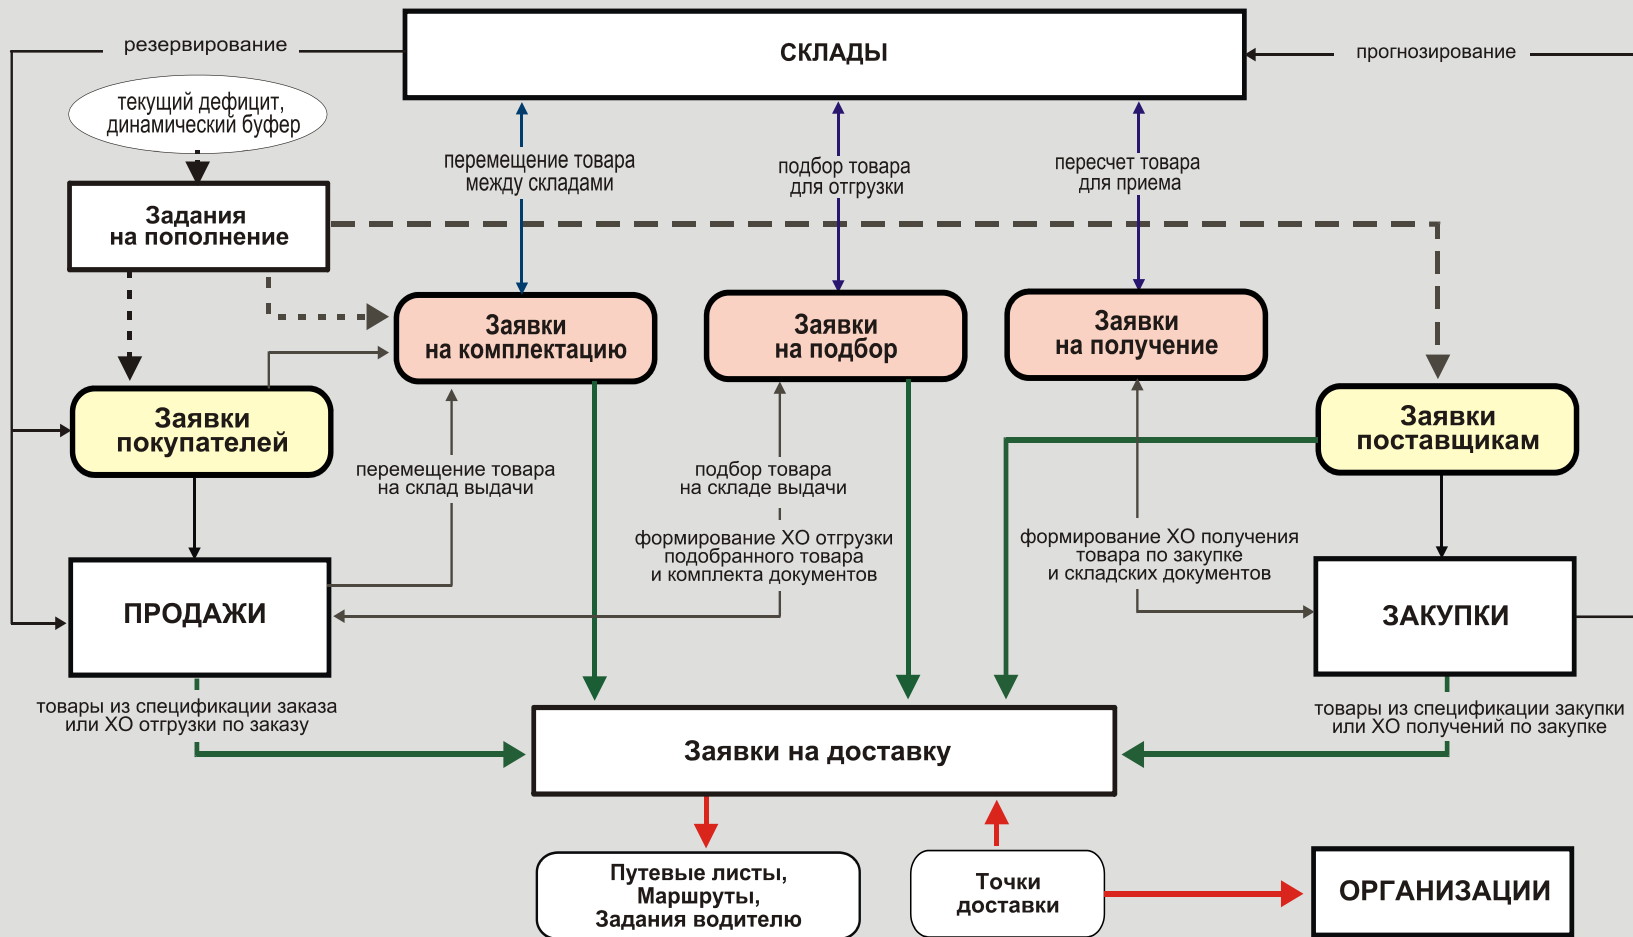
резервирование

СКЛАДЫ

прогнозирование

текущий дефицит, динамический буфер

Задания на пополнение

перемещение товара между складами

подбор товара для отгрузки

пересчет товара для приема

Заявки на комплектацию

Заявки на подбор

Заявки на получение

Заявки покупателей

Заявки поставщикам

перемещение товара на склад выдачи

подбор товара на складе выдачи

формирование ХО отгрузки подобранного товара и комплекта документов

формирование ХО получения товара по закупке и складских документов

ПРОДАЖИ

ЗАКУПКИ

товары из спецификации заказа или ХО отгрузки по заказу

товары из спецификации закупки или ХО получений по закупке

Заявки на доставку

Путевые листы, Маршруты, Задания водителю

Точки доставки

ОРГАНИЗАЦИИ